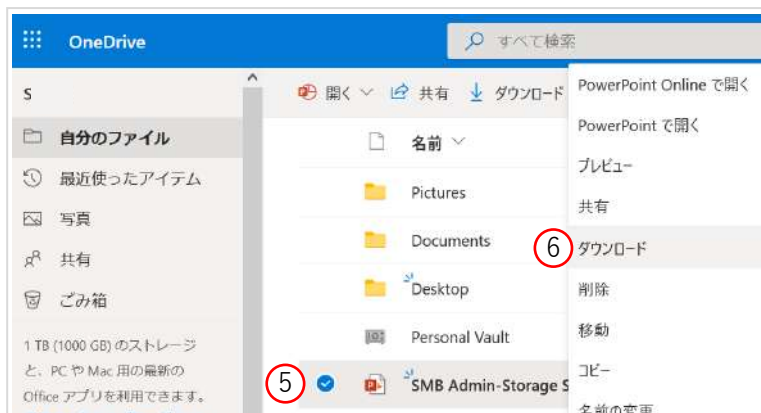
OneDrive

すべて検索

S

自分のファイル

最近使ったアイテム

写真

共有

ごみ箱

1 TB (1000 GB) のストレージと、PC や Mac 用の最新の Office アプリを利用できます。

開く 共有 ダウンロード

名前

Pictures

Documents

Desktop

Personal Vault

5

SMB Admin-Storage S

PowerPoint Online で開く

PowerPoint で開く

プレビュー

共有

6

ダウンロード

削除

移動

コピー

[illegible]